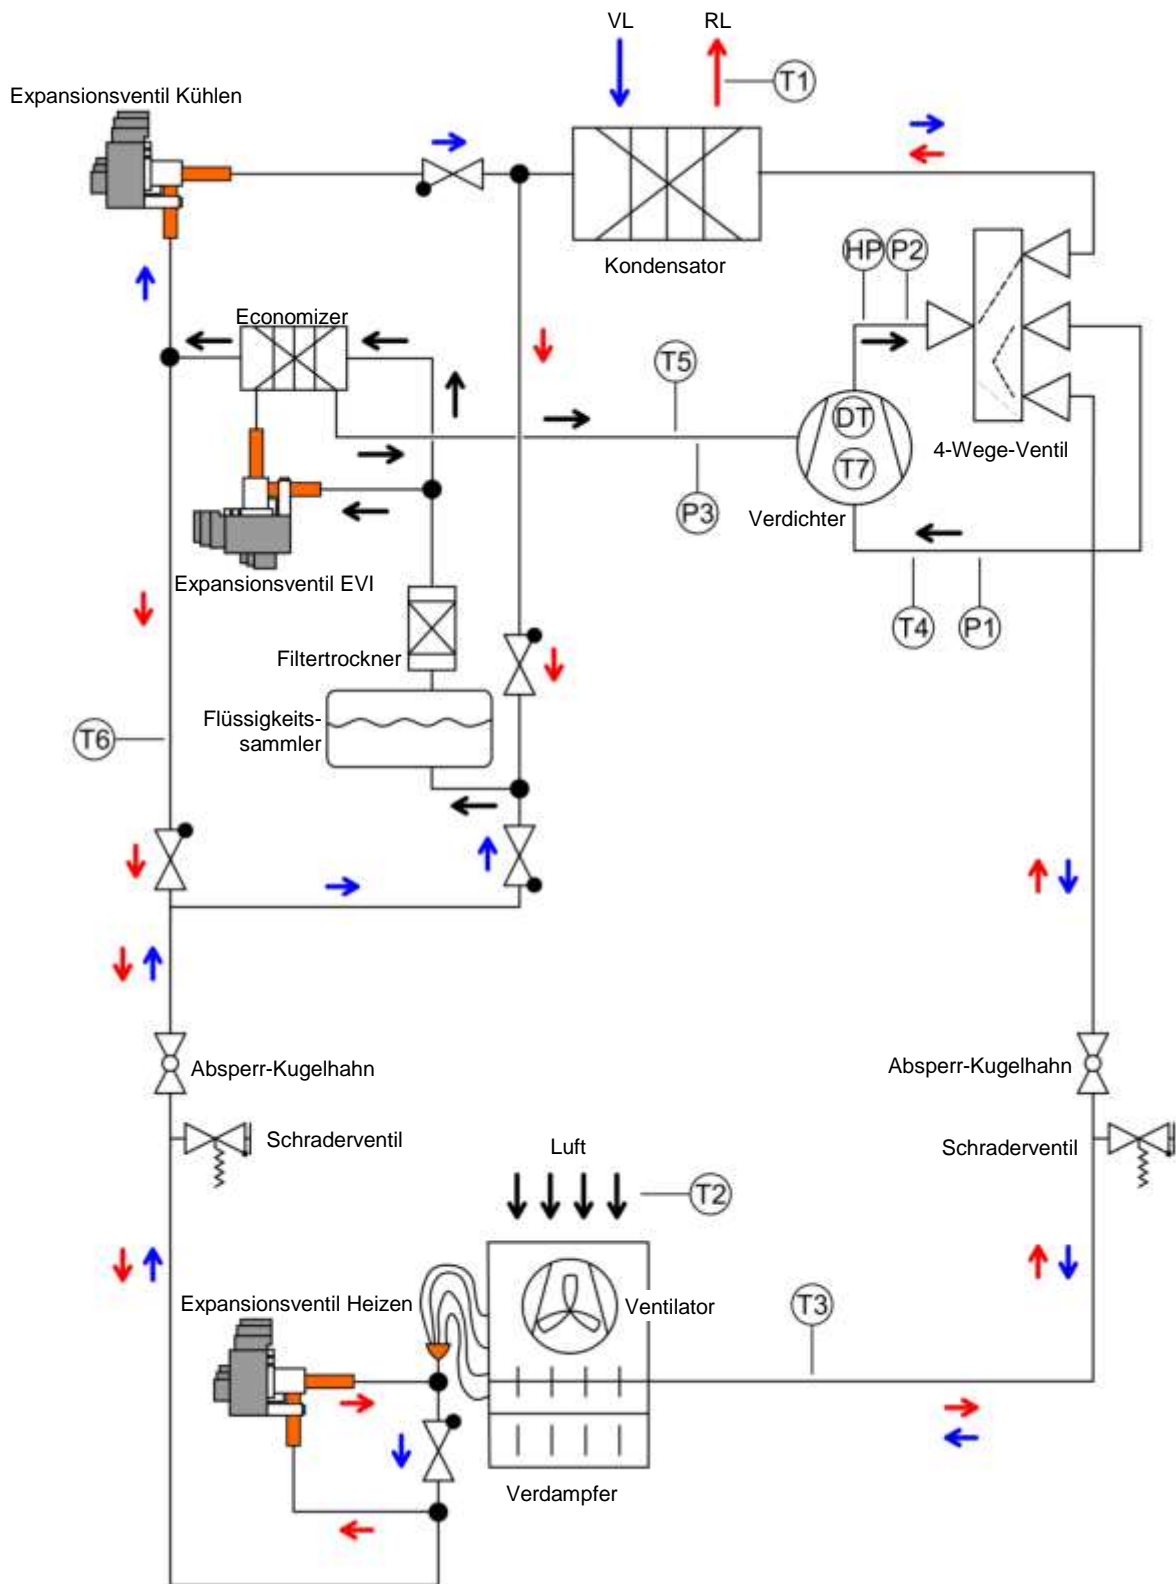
VL

RL

T1

Expansionsventil Kühlen

Kondensator

HP

P2

Economizer

T5

DT

T7

4-Wege-Ventil

P3

Verdichter

Expansionsventil EVI

T4

P1

Filtertrockner

Flüssigkeits-sammler

T6

Absperr-Kugelhahn

Absperr-Kugelhahn

Schraderventil

Schraderventil

Luft

T2

Expansionsventil Heizen

Ventilator

T3

Verdampfer